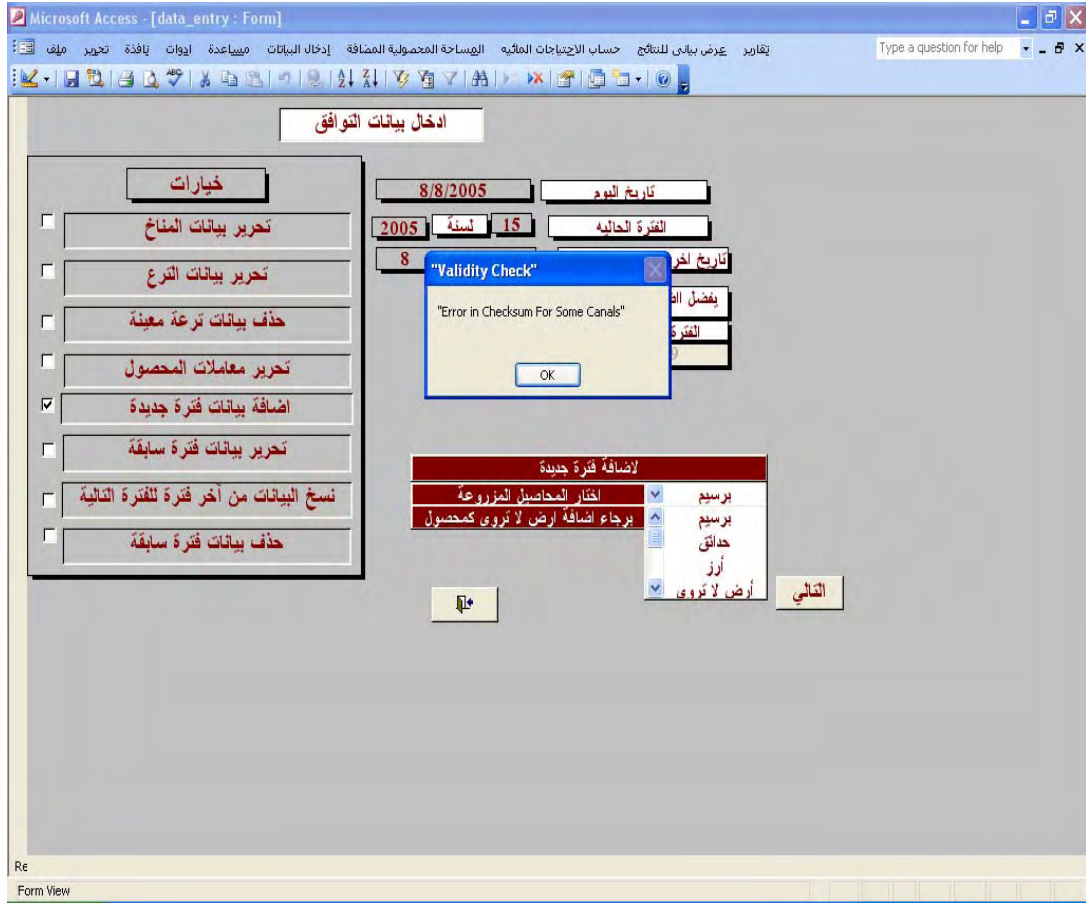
Microsoft Access - [data_entry : Form]

ملف تحرير نافذة ادوات مساعدة ادخال البيانات المساحة المحصولية المضافة حساب الاحتياجات المائيه عرض بيانى للنتائج تقارير

Type a question for help

ادخال بيانات التوافق

خيارات

تحرير بيانات المناخ

تحرير بيانات الترع

حذف بيانات ترعة معينة

تحرير معاملات المحصول

اضافة بيانات فترة جديدة

تحرير بيانات فترة سابقة

نسخ البيانات من آخر فترة للفترة التالية

حذف بيانات فترة سابقة

8/8/2005 تاريخ اليوم

2005 لسنة 15 الفترة الحاليه

8 تاريخ اخر

يفضل ال

الفترة

"Validity Check"

"Error in Checksum For Some Canals"

OK

لاضافة فترة جديدة

اختار المحاصيل المزروعة برسيم

برجاء اضافة ارض لا تروى كمحصول

برسيم
حدائق
أرز
أرض لا تروى

التالي

Re

Form View